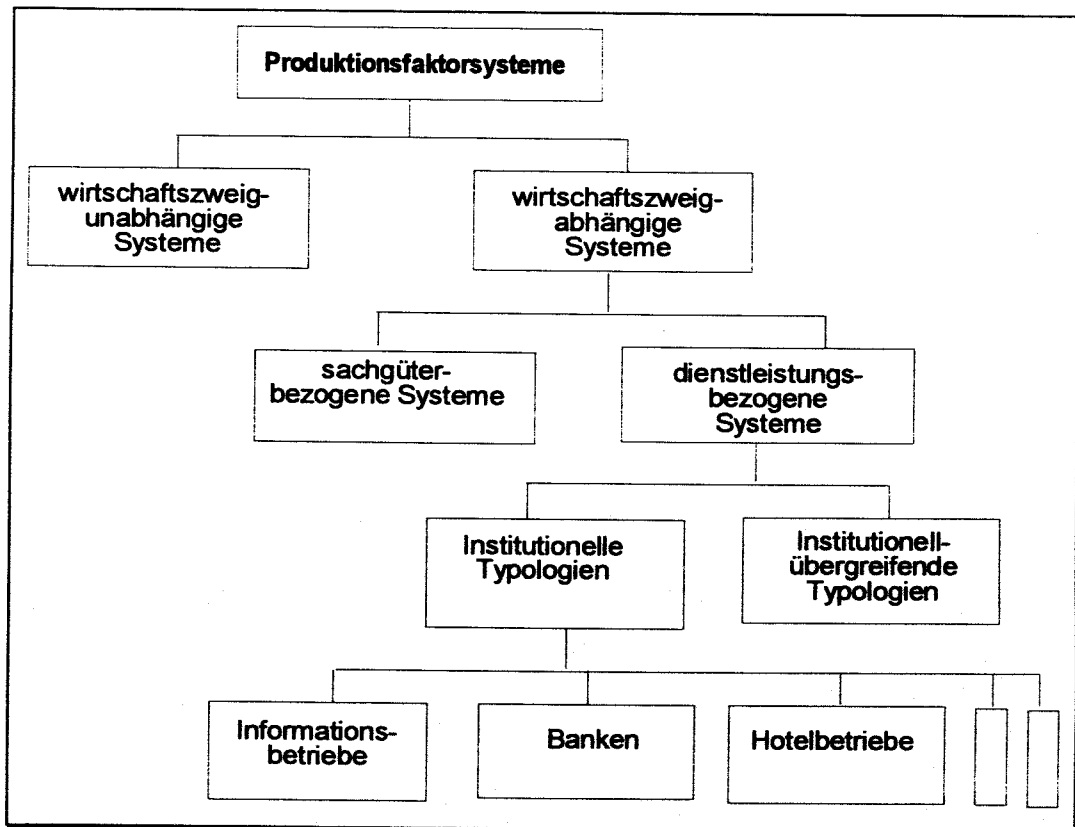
Produktionsfaktorsysteme

wirtschaftszweig-unabhängige Systeme

wirtschaftszweig-abhängige Systeme

sachgüter-bezogene Systeme

dienstleistungs-bezogene Systeme

Institutionelle Typologien

Institutionell-übergreifende Typologien

Informations-betriebe

Banken

Hotelbetriebe